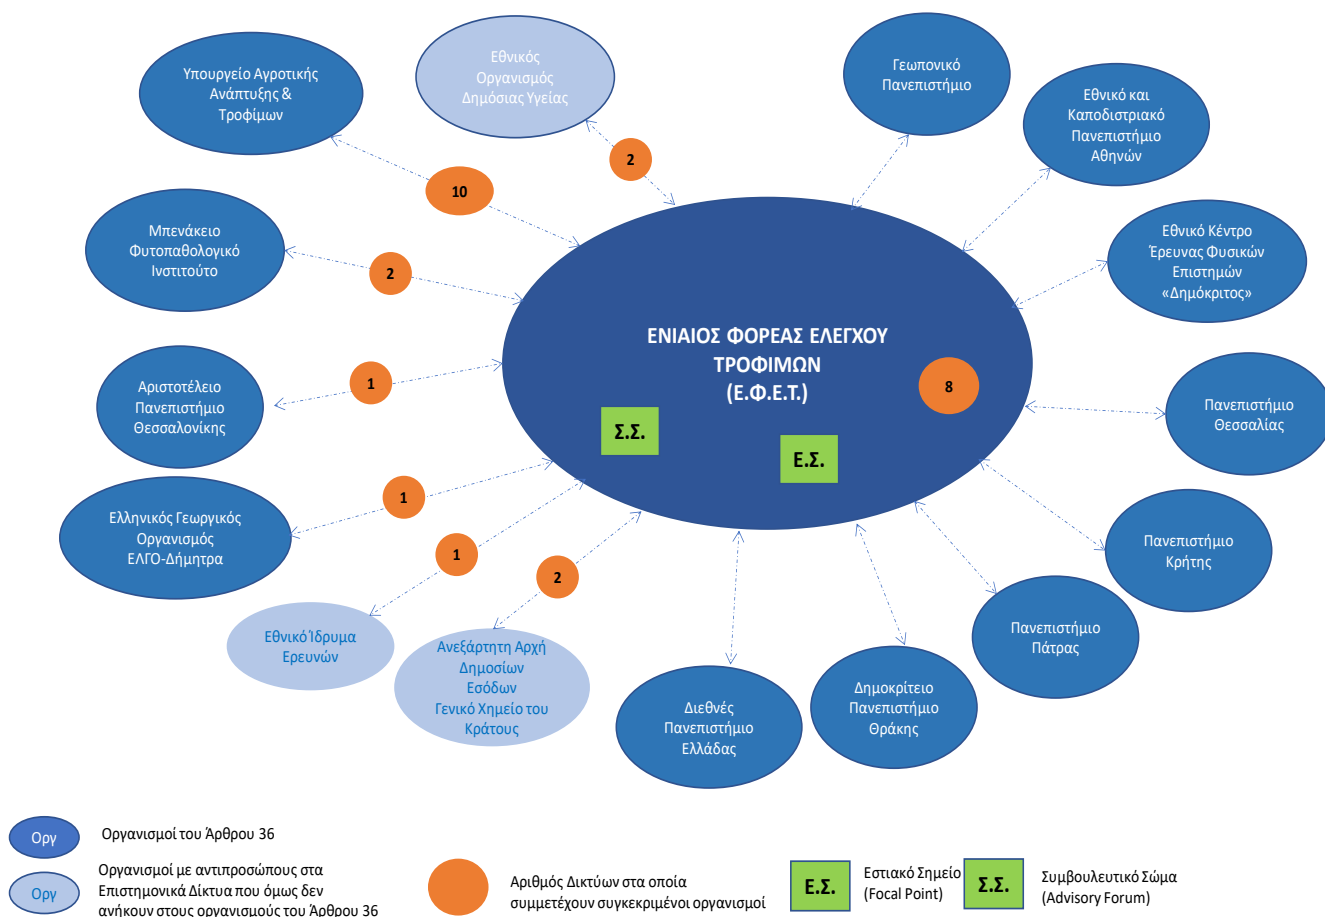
Υπουργείο Αγροτικής Ανάπτυξης & Τροφίμων

10

Εθνικός Οργανισμός Δημόσιας Υγείας

2

Γεωπονικό Πανεπιστήμιο

Εθνικό και Καποδιστριακό Πανεπιστήμιο Αθηνών

Μπενάκειο Φυτοπαθολογικό Ινστιτούτο

2

Εθνικό Κέντρο Έρευνας Φυσικών Επιστημών «Δημόκριτος»

ΕΝΙΑΙΟΣ ΦΟΡΕΑΣ ΕΛΕΓΧΟΥ ΤΡΟΦΙΜΩΝ (Ε.Φ.Ε.Τ.)

8

Σ.Σ.

Ε.Σ.

Αριστοτέλειο Πανεπιστήμιο Θεσσαλονίκης

1

Πανεπιστήμιο Θεσσαλίας

Ελληνικός Γεωργικός Οργανισμός ΕΛΓΟ-Δήμητρα

1

1

2

Πανεπιστήμιο Κρήτης

Εθνικό Ίδρυμα Ερευνών

Ανεξάρτητη Αρχή Δημοσίων Εσόδων Γενικό Χημείο του Κράτους

Πανεπιστήμιο Πάτρας

Διεθνές Πανεπιστήμιο Ελλάδας

Δημοκρίτειο Πανεπιστήμιο Θράκης

Οργ Οργανισμοί του Άρθρου 36

Οργ Οργανισμοί με αντιπροσώπους στα Επιστημονικά Δίκτυα που όμως δεν ανήκουν στους οργανισμούς του Άρθρου 36

Αριθμός Δικτύων στα οποία συμμετέχουν συγκεκριμένοι οργανισμοί

Ε.Σ. Εστιακό Σημείο (Focal Point)

Σ.Σ. Συμβουλευτικό Σώμα (Advisory Forum)